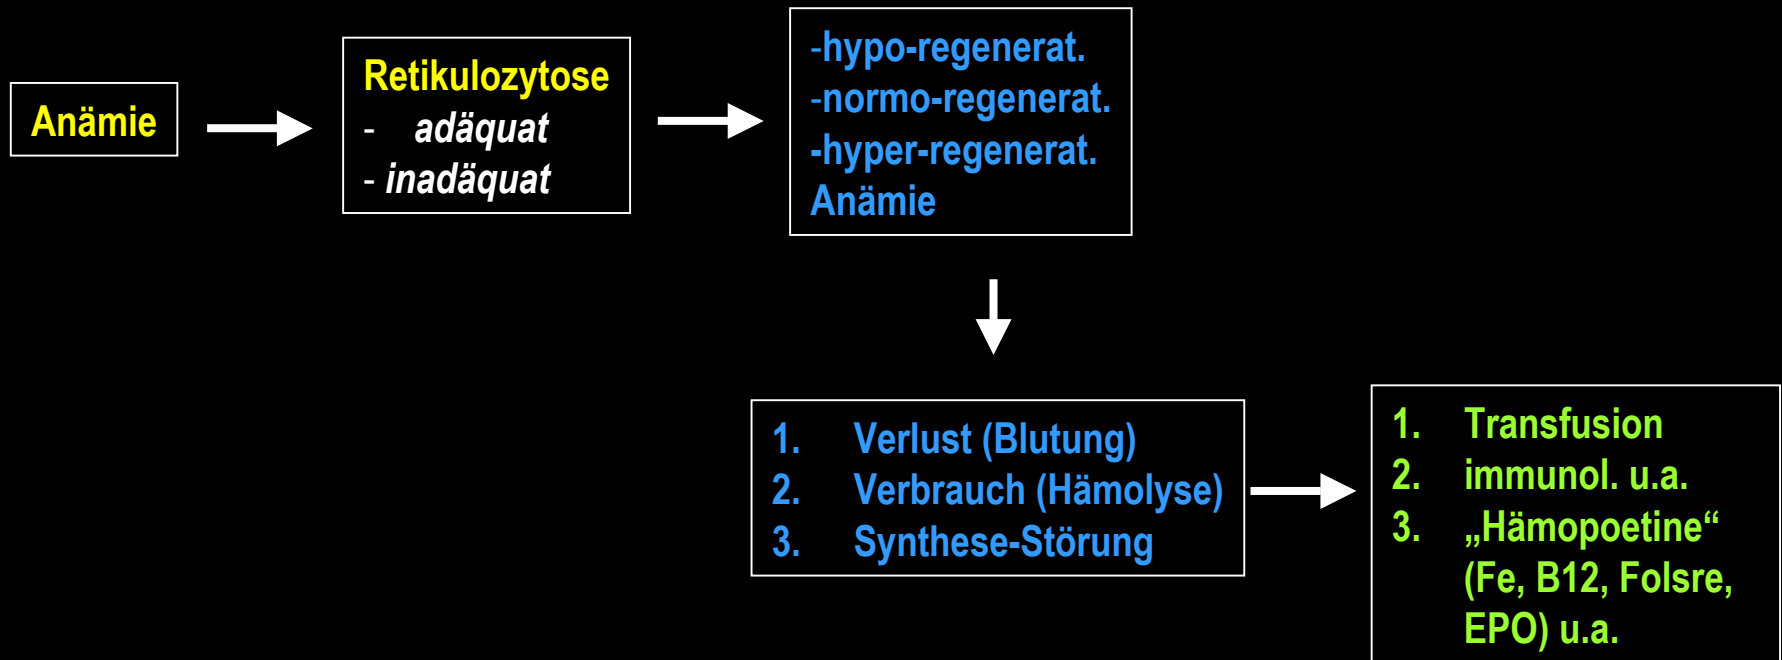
Anämie

Retikulozytose
- adäquat
- inadäquat

-hypo-regenerat.
-normo-regenerat.
-hyper-regenerat.
Anämie

1. Verlust (Blutung)
2. Verbrauch (Hämolyse)
3. Synthese-Störung

1. Transfusion
2. immunol. u.a.
3. „Hämopoetine“ (Fe, B12, Folsre, EPO) u.a.